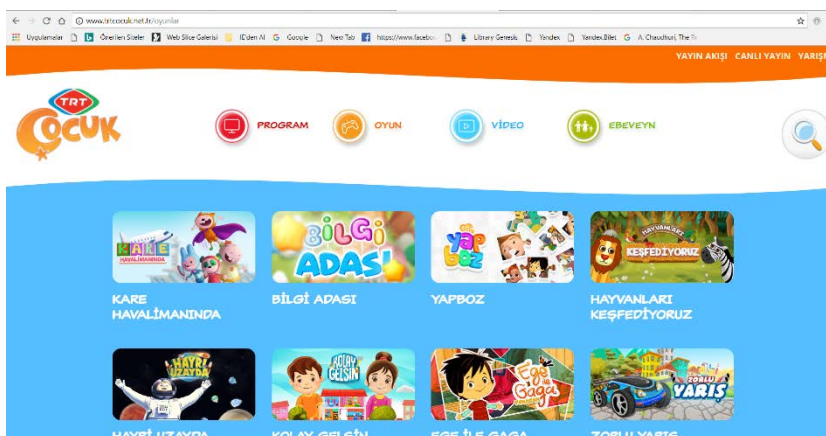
www.trtcocuk.net.tr/oyunlar

Uygulamalar Önerilen Siteler Web Slice Galerisi IE'den Al Google New Tab https://www.facebo Library Genesis Yandex Yandex.Bilet A. Chaudhuri, The

YAYIN AKIŞI CANLI YAYIN YARIŞ

TRT ÇOCUK

PROGRAM OYUN VİDEO EBEVEYN

KARE HAVALİMANINDA

KARE HAVALİMANINDA

BİLGİ ADASI

BİLGİ ADASI

YAPBOZ

YAPBOZ

HAYVANLARI KEŞFEDİYORUZ

HAYVANLARI KEŞFEDİYORUZ

HAYRİ UZAYDA

KOLAY GELSİN

EGE İLE GAGA

ZORLU YARIŞ

HAYRİ UZAYDA

KOLAY GELSİN

EGE İLE GAGA

ZORLU YARIŞ